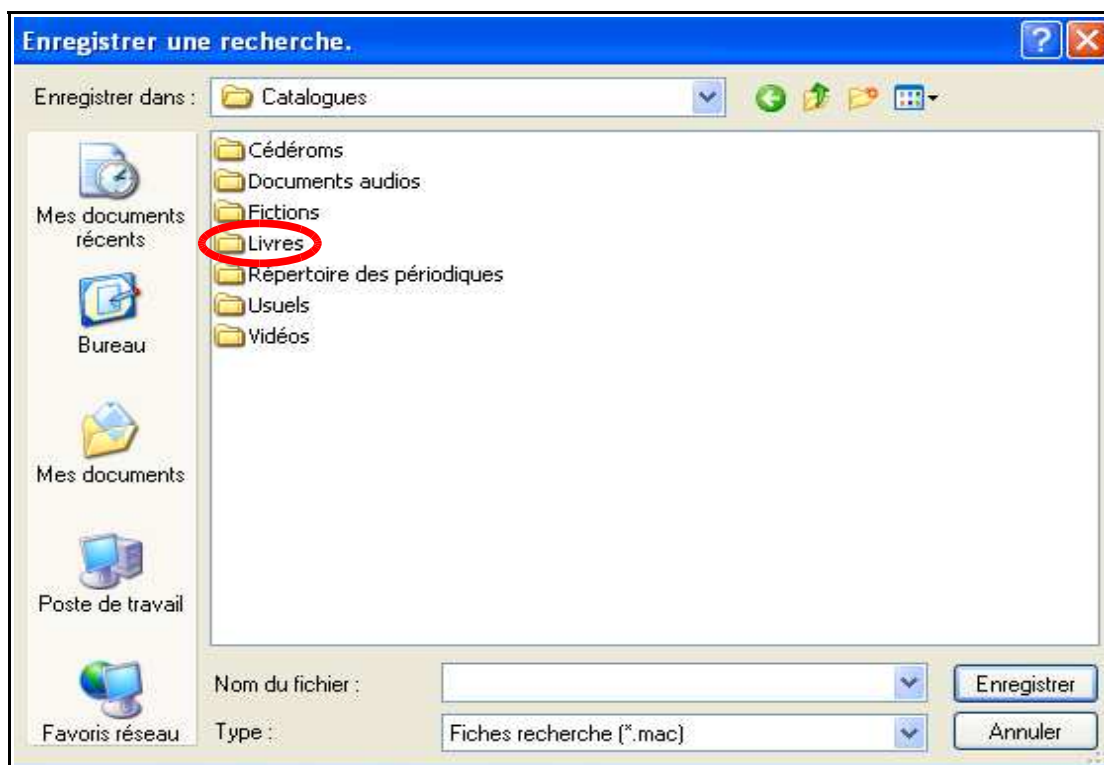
Enregistrer une recherche.

Enregistrer dans : Catalogues

Mes documents récents

Bureau

Mes documents

Poste de travail

Favoris réseau

Cédéroms
Documents audios
Fictions
Livres
Répertoire des périodiques
Usuels
Vidéos

Nom du fichier :

Type : Fiches recherche (*.mac)

Enregistrer

Annuler